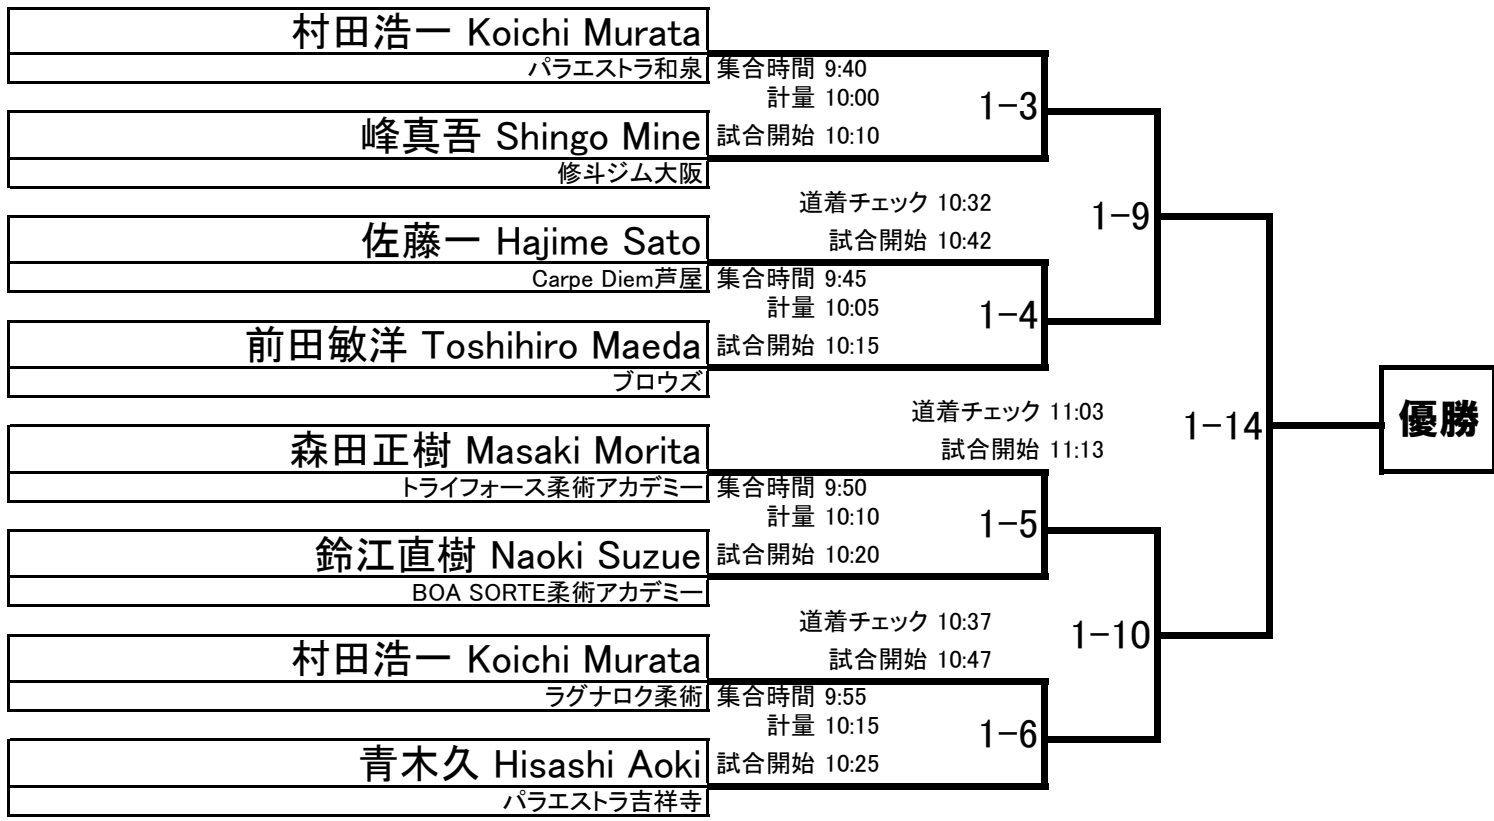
村田浩一 Koichi Murata
パラエストラ和泉
集合時間 9:40
計量 10:00
試合開始 10:10
1−3
峰真吾 Shingo Mine
修斗ジム大阪
道着チェック 10:32
試合開始 10:42
1−9
佐藤一 Hajime Sato
Carpe Diem芦屋
集合時間 9:45
計量 10:05
試合開始 10:15
1−4
前田敏洋 Toshihiro Maeda
ブロウズ
道着チェック 11:03
試合開始 11:13
1−14
優勝
森田正樹 Masaki Morita
トライフォース柔術アカデミー
集合時間 9:50
計量 10:10
試合開始 10:20
1−5
鈴江直樹 Naoki Suzue
BOA SORTE柔術アカデミー
道着チェック 10:37
試合開始 10:47
1−10
村田浩一 Koichi Murata
ラグナロク柔術
集合時間 9:55
計量 10:15
試合開始 10:25
1−6
青木久 Hisashi Aoki
パラエストラ吉祥寺